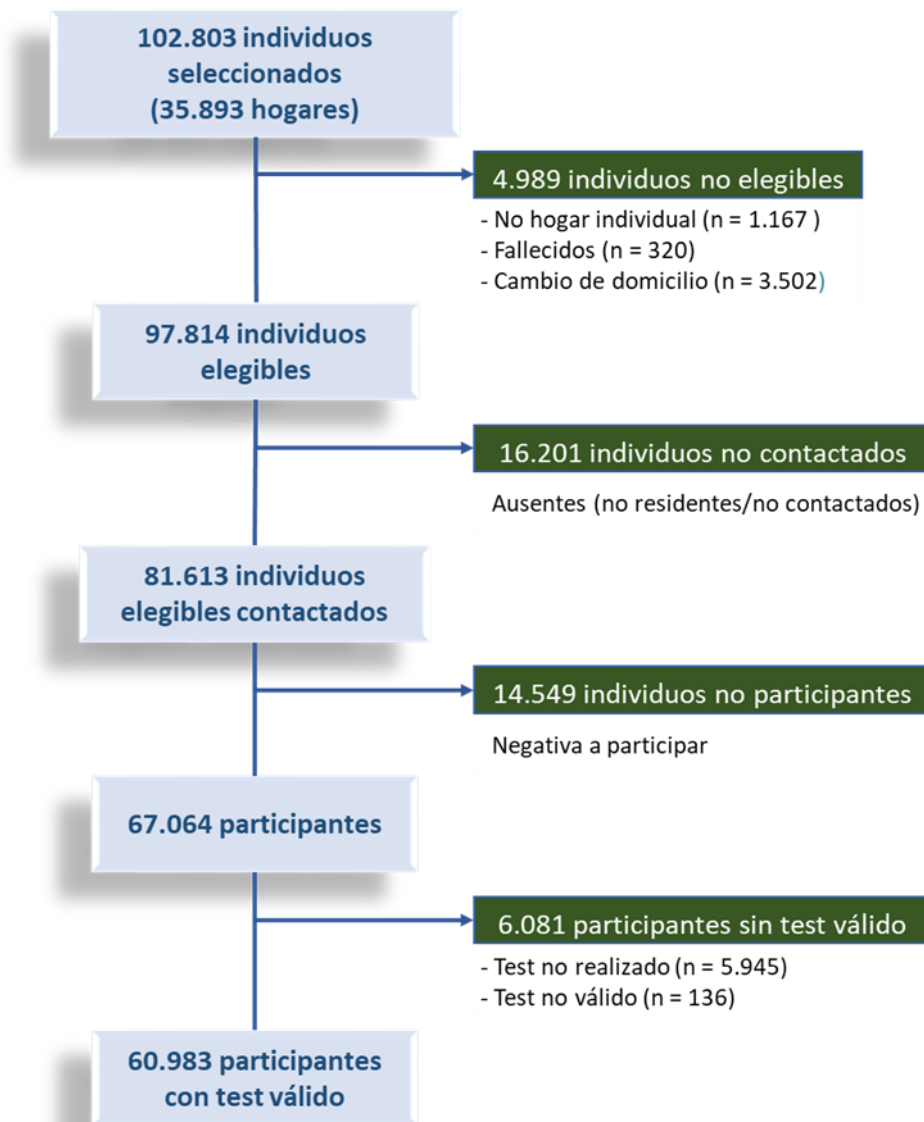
102.803 individuos seleccionados (35.893 hogares)

4.989 individuos no elegibles

- No hogar individual (n = 1.167 )
- Fallecidos (n = 320)
- Cambio de domicilio (n = 3.502)

97.814 individuos elegibles

16.201 individuos no contactados

Ausentes (no residentes/no contactados)

81.613 individuos elegibles contactados

14.549 individuos no participantes

Negativa a participar

67.064 participantes

6.081 participantes sin test válido

- Test no realizado (n = 5.945)
- Test no válido (n = 136)

60.983 participantes con test válido